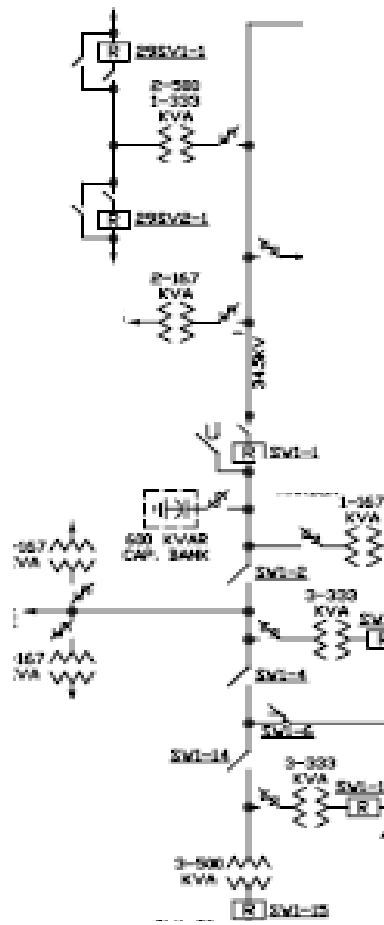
R 29SV1-1

2-500
1-333
KVA

R 29SV2-1

2-167
KVA

34.5KV

R SW1-1

600 KVAR
CAP. BANK

1-167
KVA

-167
VA

SW1-2

3-333
KVA

SW

R

-167
VA

SW1-4

SW1-6

SW1-14

3-333
KVA

SW1-1

R

3-500
KVA

R SW1-15